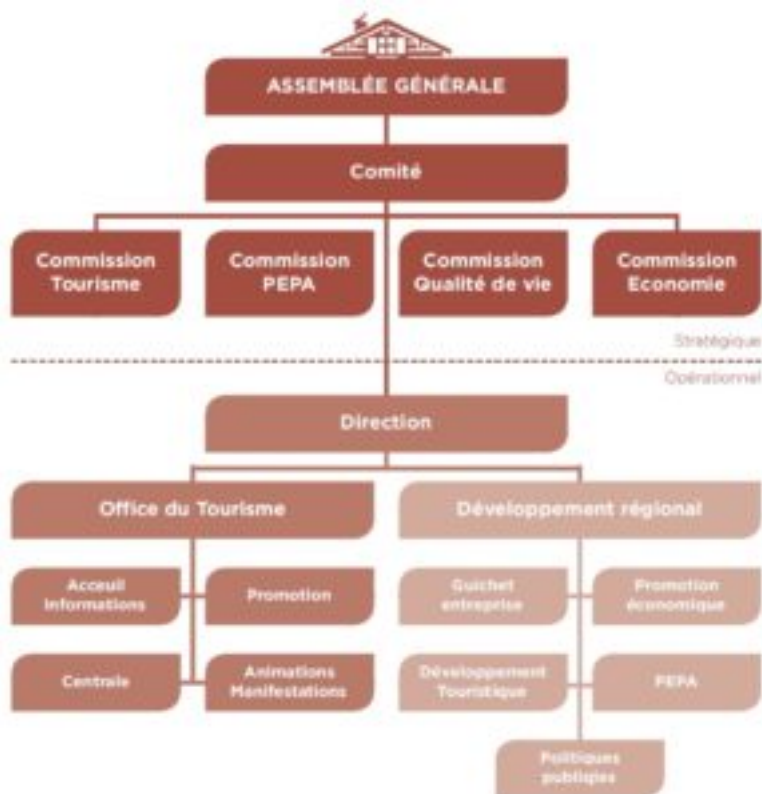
ASSEMBLÉE GÉNÉRALE

Comité

Commission Tourisme

Commission PEPA

Commission Qualité de vie

Commission Economie

Stratégique

Opérationnel

Direction

Office du Tourisme

Développement régional

Acceuil Informations

Promotion

Centrale

Animations Manifestations

Guichet entreprise

Promotion économique

Développement Touristique

PEPA

Politiques publiques